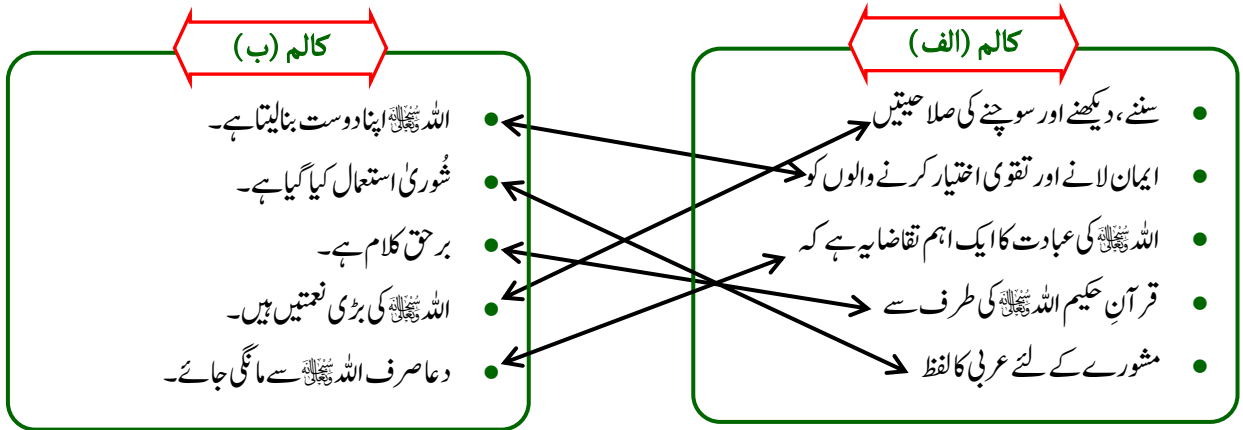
کالم (الف)

سننے، دیکھنے اور سوچنے کی صلاحیتیں

ایمان لانے اور تقویٰ اختیار کرنے والوں کو

اللہ سبحانہ وتعالیٰ کی عبادت کا ایک اہم تقاضا یہ ہے کہ

قرآنِ حکیم اللہ سبحانہ وتعالیٰ کی طرف سے

مشورے کے لئے عربی کا لفظ

کالم (ب)

اللہ سبحانہ وتعالیٰ اپنا دوست بنالیتا ہے۔

شُوریٰ استعمال کیا گیا ہے۔

برحق کلام ہے۔

اللہ سبحانہ وتعالیٰ کی بڑی نعمتیں ہیں۔

دعا صرف اللہ سبحانہ وتعالیٰ سے مانگی جائے۔